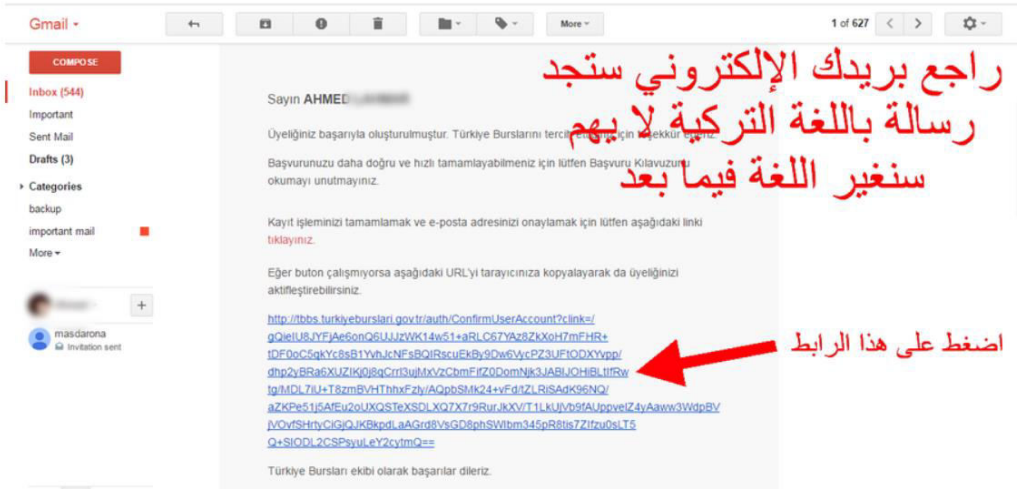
Gmail

COMPOSE

Inbox (544)
Important
Sent Mail
Drafts (3)
Categories
backup
important mail
More

masdarona
Invitation sent

More

1 of 627

راجع بريدك الإلكتروني ستجد رسالة باللغة التركية لا يهم سنغير اللغة فيما بعد

Sayın AHMED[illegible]

Üyeliğiniz başarıyla oluşturulmuştur. Türkiye Burslarını tercih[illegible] için teşekkür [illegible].

Başvurunuzu daha doğru ve hızlı tamamlayabilmeniz için lütfen Başvuru Kılavuzunu okumayı unutmayınız.

Kayıt işleminizi tamamlamak ve e-posta adresinizi onaylamak için lütfen aşağıdaki linki tıklayınız.

Eğer buton çalışmıyorsa aşağıdaki URL'yi tarayıcınıza kopyalayarak da üyeliğinizi aktifleştirebilirsiniz.

http://tbbs.turkiyeburslari.gov.tr/auth/ConfirmUserAccount?clink=/gQieIU8JYFjAe6onQ6UJJzWK14w51+aRLC67YAz8ZkXoH7mFHR+tDF0oC5qkYc8sB1YvhJcNFsBQIRscuEkBy9Dw6VycPZ3UFtODXYvpp/dhp2yBRa6XUZIKj0j8qCrrl3ujMxVzCbmFIfZ0DomNjk3JABIJOHiBLtIfRwtg/MDL7iU+T8zmBVHThhxFzly/AQpbSMk24+vFd/tZLRiSAdK96NQ/aZKPe51j5AfEu2oUXQSTeXSDLXQ7X7r9RurJkXV/T1LkUjVb9fAUppvelZ4yAaww3WdpBVjVOvfSHrtyCiGjQJKBkpdLaAGrd8VsGD8phSWIbm345pR8tis7Zlfzu0sLT5Q+SIODL2CSPsyuLeY2cytmQ==

اضغط على هذا الرابط

Türkiye Bursları ekibi olarak başarılar dileriz.